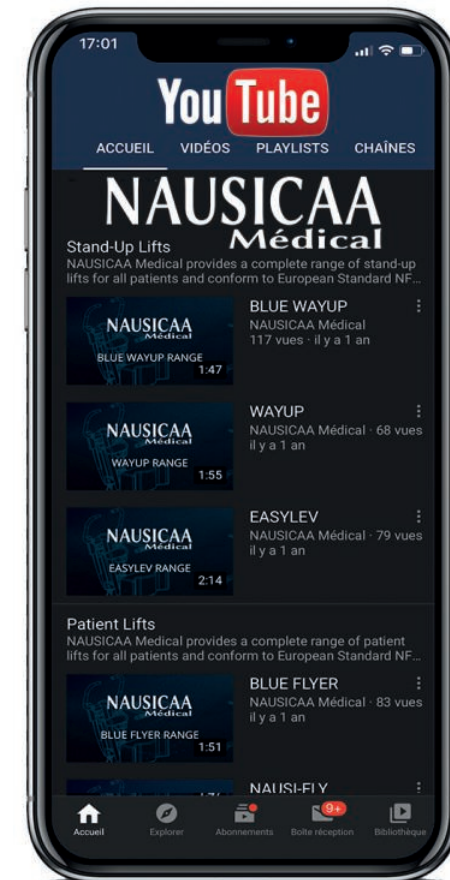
17:01

YouTube

ACCUEIL VIDÉOS PLAYLISTS CHAÎNES

NAUSICAA Médical

Stand-Up Lifts
NAUSICAA Medical provides a complete range of stand-up lifts for all patients and conform to European Standard NF...

NAUSICAA Médical
BLUE WAYUP RANGE
1:47
BLUE WAYUP
NAUSICAA Médical
117 vues · il y a 1 an

NAUSICAA Médical
WAYUP RANGE
1:55
WAYUP
NAUSICAA Médical · 68 vues
il y a 1 an

NAUSICAA Médical
EASYLEV RANGE
2:14
EASYLEV
NAUSICAA Médical · 79 vues
il y a 1 an

Patient Lifts
NAUSICAA Medical provides a complete range of patient lifts for all patients and conform to European Standard NF...

NAUSICAA Médical
BLUE FLYER RANGE
1:51
BLUE FLYER
NAUSICAA Médical · 83 vues
il y a 1 an

NAUSI-FLY

Accueil Explorer Abonnements 9+ Boîte réception Bibliothèque